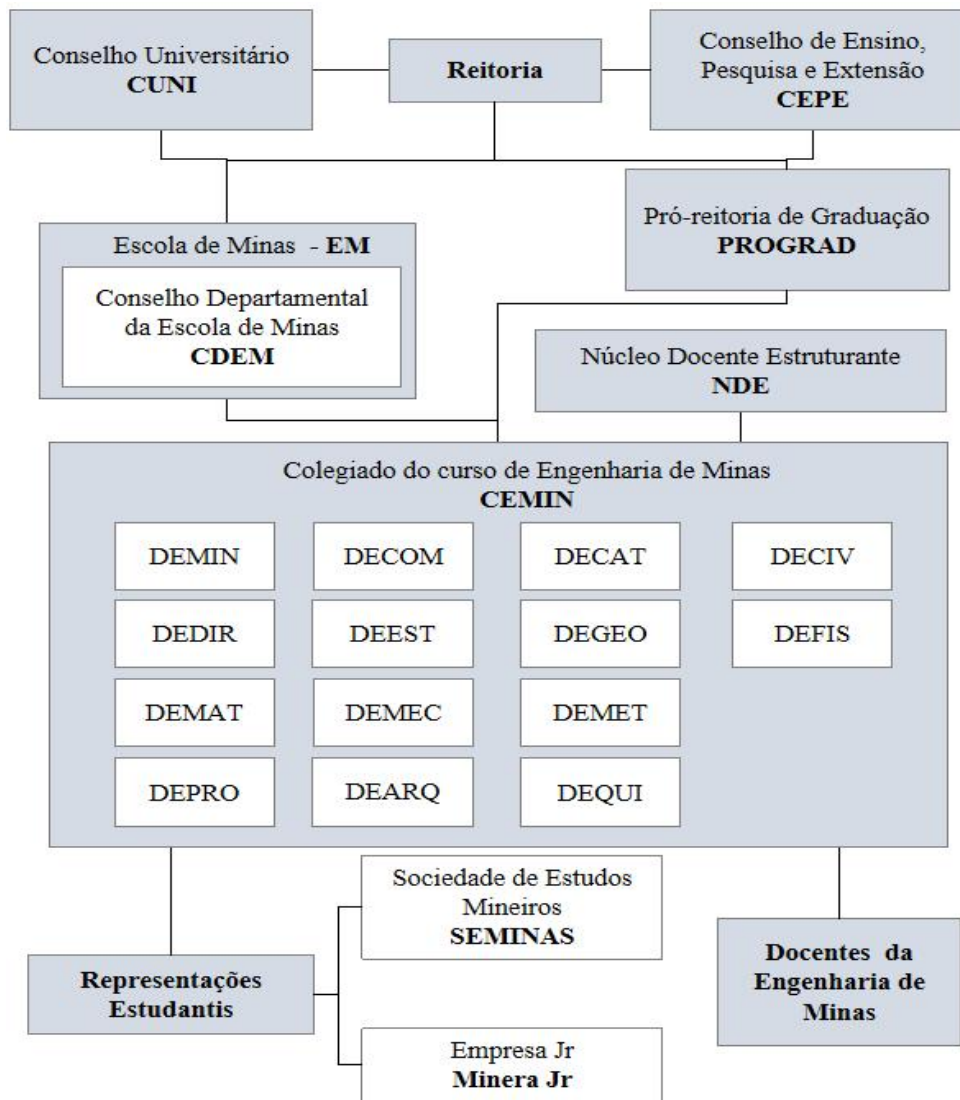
Conselho Universitário
CUNI

Reitoria

Conselho de Ensino, Pesquisa e Extensão
CEPE

Pró-reitoria de Graduação
PROGRAD

Escola de Minas - EM

Conselho Departamental da Escola de Minas
CDEM

Núcleo Docente Estruturante
NDE

Colegiado do curso de Engenharia de Minas
CEMIN

DEMIN
DECOM
DECAT
DECIV
DEDIR
DEEST
DEGEO
DEFIS
DEMAT
DEMEC
DEMET
DEPRO
DEARQ
DEQUI

Sociedade de Estudos Mineiros
SEMINAS

Representações Estudantis

Docentes da Engenharia de Minas

Empresa Jr
Minera Jr